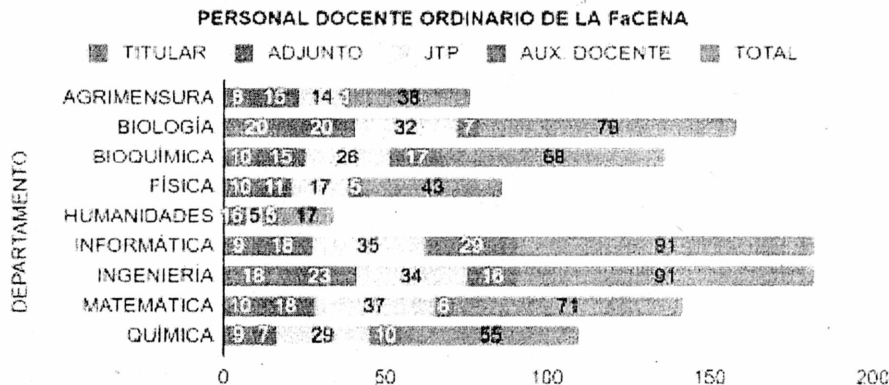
PERSONAL DOCENTE ORDINARIO DE LA FaCENA

TITULAR ADJUNTO JTP AUX. DOCENTE TOTAL

DEPARTAMENTO

AGRIMENSURA 8 15 14 1 38
BIOLOGÍA 20 20 32 7 79
BIOQUÍMICA 10 15 26 17 68
FÍSICA 10 11 17 5 43
HUMANIDADES 1 6 5 5 17
INFORMÁTICA 9 18 35 29 91
INGENIERÍA 18 23 34 16 91
MATEMÁTICA 10 18 37 6 71
QUÍMICA 9 7 29 10 55

0 50 100 150 200